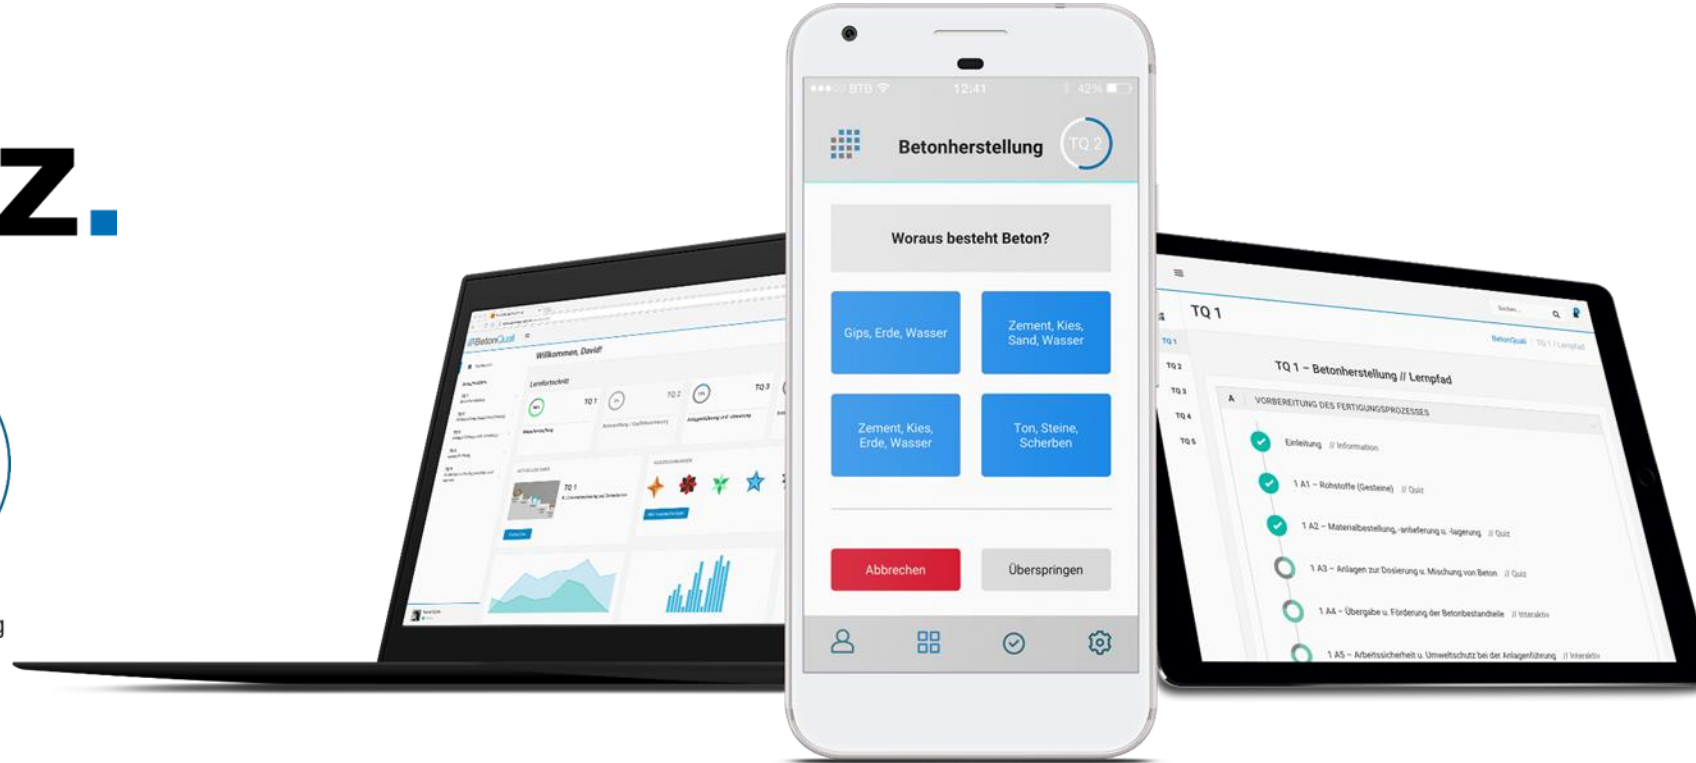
z.

g

BetonQuali
Willkommen, David!
Lernfortschritt
TQ 1
TQ 2
TQ 3
TQ 1

●●●○○ BTB 12:41 42%
Betonherstellung
TQ 2
Woraus besteht Beton?
Gips, Erde, Wasser
Zement, Kies, Sand, Wasser
Zement, Kies, Erde, Wasser
Ton, Steine, Scherben
Abbrechen
Überspringen

TQ 1
TQ 1
TQ 2
TQ 3
TQ 4
TQ 5
TQ 1 – Betonherstellung // Lernpfad
A VORBEREITUNG DES FERTIGUNGSPROZESSES
Einleitung // Information
1 A1 – Rohstoffe (Gesteine) // Quiz
1 A2 – Materialbestellung, -anlieferung u. -lagerung // Quiz
1 A3 – Anlagen zur Dosierung u. Mischung von Beton // Quiz
1 A4 – Übergabe u. Förderung der Betonbestandteile // Interaktiv
1 A5 – Arbeitssicherheit u. Umweltschutz bei der Anlagenführung // Interaktiv